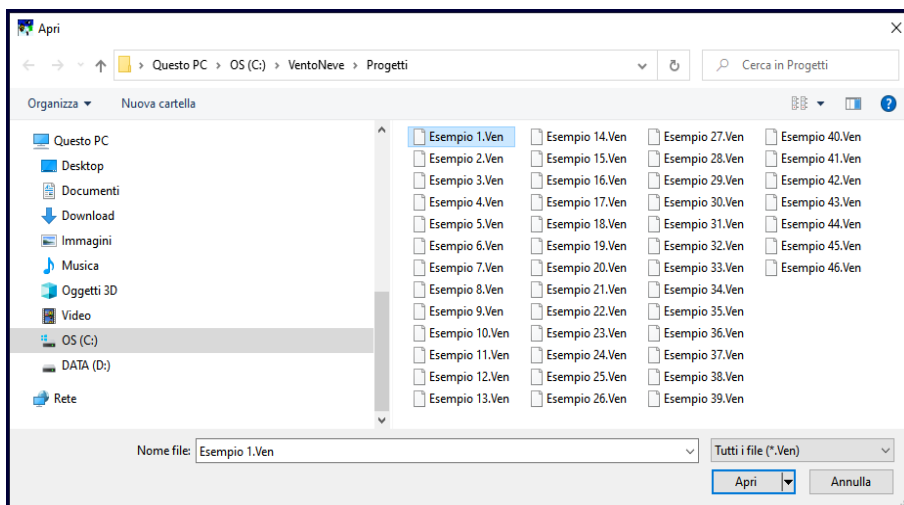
Apri

Questo PC › OS (C:) › VentoNeve › Progetti

Cerca in Progetti

Organizza ▾ Nuova cartella

Questo PC
Desktop
Documenti
Download
Immagini
Musica
Oggetti 3D
Video
OS (C:)
DATA (D:)
Rete

Esempio 1.Ven
Esempio 2.Ven
Esempio 3.Ven
Esempio 4.Ven
Esempio 5.Ven
Esempio 6.Ven
Esempio 7.Ven
Esempio 8.Ven
Esempio 9.Ven
Esempio 10.Ven
Esempio 11.Ven
Esempio 12.Ven
Esempio 13.Ven
Esempio 14.Ven
Esempio 15.Ven
Esempio 16.Ven
Esempio 17.Ven
Esempio 18.Ven
Esempio 19.Ven
Esempio 20.Ven
Esempio 21.Ven
Esempio 22.Ven
Esempio 23.Ven
Esempio 24.Ven
Esempio 25.Ven
Esempio 26.Ven
Esempio 27.Ven
Esempio 28.Ven
Esempio 29.Ven
Esempio 30.Ven
Esempio 31.Ven
Esempio 32.Ven
Esempio 33.Ven
Esempio 34.Ven
Esempio 35.Ven
Esempio 36.Ven
Esempio 37.Ven
Esempio 38.Ven
Esempio 39.Ven
Esempio 40.Ven
Esempio 41.Ven
Esempio 42.Ven
Esempio 43.Ven
Esempio 44.Ven
Esempio 45.Ven
Esempio 46.Ven

Nome file: Esempio 1.Ven

Tutti i file (*.Ven)

Apri

Annulla